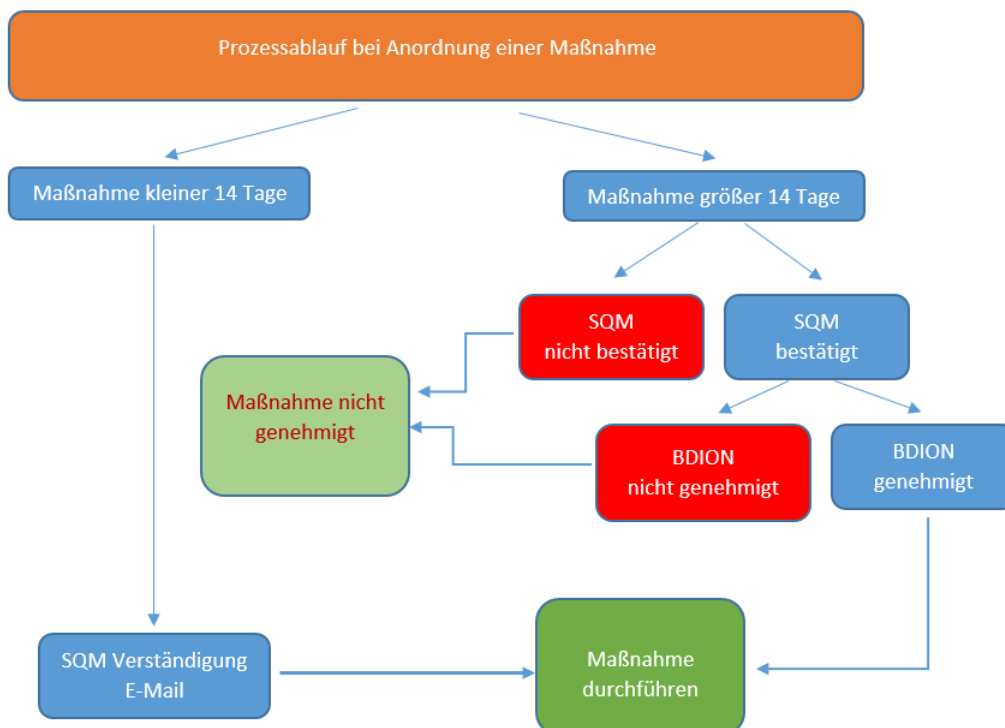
Prozessablauf bei Anordnung einer Maßnahme

Maßnahme kleiner 14 Tage

Maßnahme größer 14 Tage

SQM
nicht bestätigt

SQM
bestätigt

Maßnahme nicht genehmigt

BDION
nicht genehmigt

BDION
genehmigt

SQM Verständigung
E-Mail

Maßnahme
durchführen